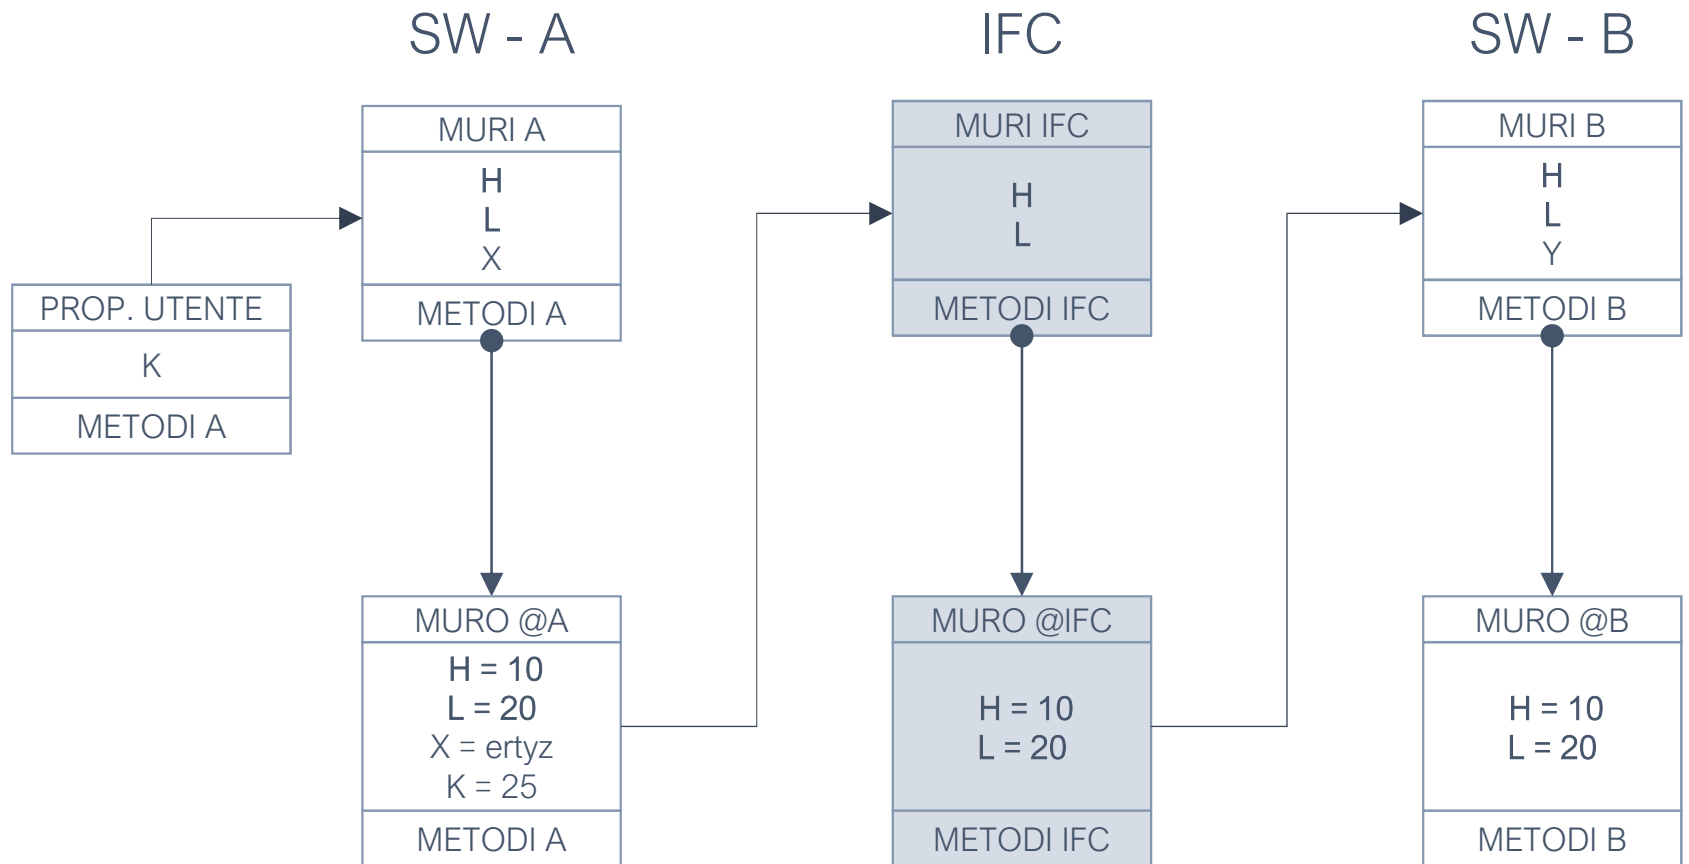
SW - A

IFC

SW - B

MURI A
H
L
X
METODI A

PROP. UTENTE
K
METODI A

MURI IFC
H
L
METODI IFC

MURI B
H
L
Y
METODI B

MURO @A
H = 10
L = 20
X = ertyz
K = 25
METODI A

MURO @IFC
H = 10
L = 20
METODI IFC

MURO @B
H = 10
L = 20
METODI B